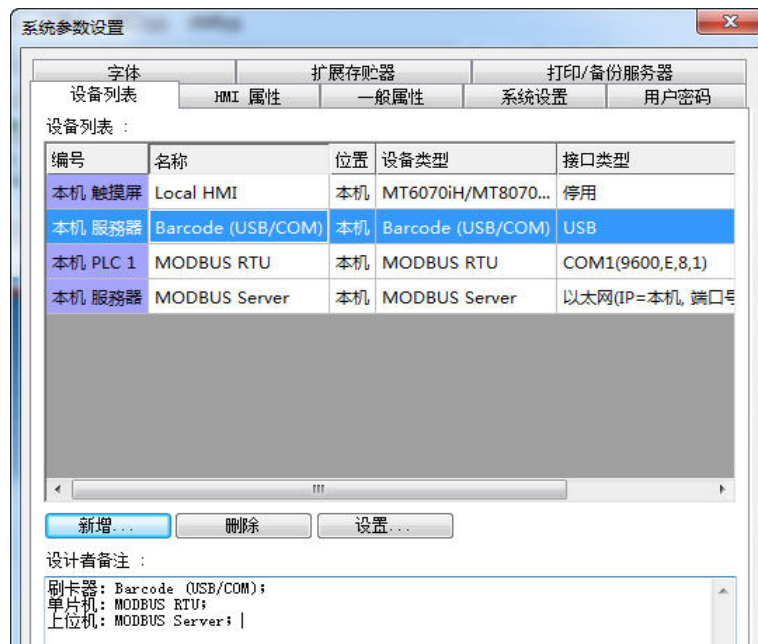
系统参数设置

字体 | 扩展存贮器 | 打印/备份服务器
设备列表 | HMI 属性 | 一般属性 | 系统设置 | 用户密码

设备列表：

| 编号 | 名称 | 位置 | 设备类型 | 接口类型 |
|---|---|---|---|---|
| 本机 触摸屏 | Local HMI | 本机 | MT6070iH/MT8070... | 停用 |
| 本机 服务器 | Barcode (USB/COM) | 本机 | Barcode (USB/COM) | USB |
| 本机 PLC 1 | MODBUS RTU | 本机 | MODBUS RTU | COM1(9600,E,8,1) |
| 本机 服务器 | MODBUS Server | 本机 | MODBUS Server | 以太网(IP=本机, 端口号 |

新增... 删除 设置...

设计者备注：

刷卡器: Barcode (USB/COM);
单片机: MODBUS RTU;
上位机: MODBUS Server;